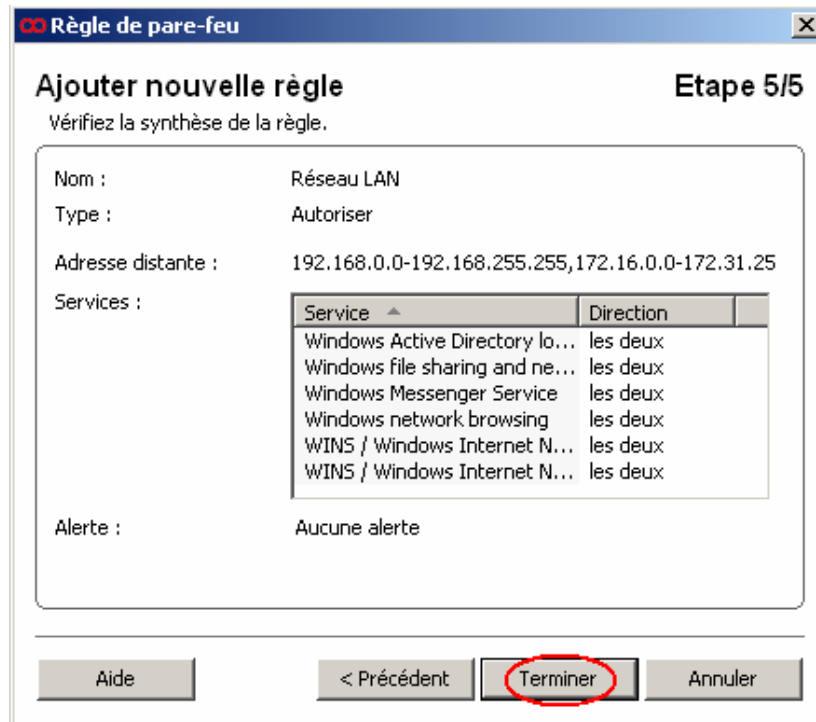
Règle de pare-feu

Ajouter nouvelle règle

Etape 5/5

Vérifiez la synthèse de la règle.

Nom : Réseau LAN

Type : Autoriser

Adresse distante : 192.168.0.0-192.168.255.255,172.16.0.0-172.31.25

Services :

| Service | Direction |
|---|---|
| Windows Active Directory lo... | les deux |
| Windows file sharing and ne... | les deux |
| Windows Messenger Service | les deux |
| Windows network browsing | les deux |
| WINS / Windows Internet N... | les deux |
| WINS / Windows Internet N... | les deux |

Alerte : Aucune alerte

Aide

< Précédent

Terminer

Annuler